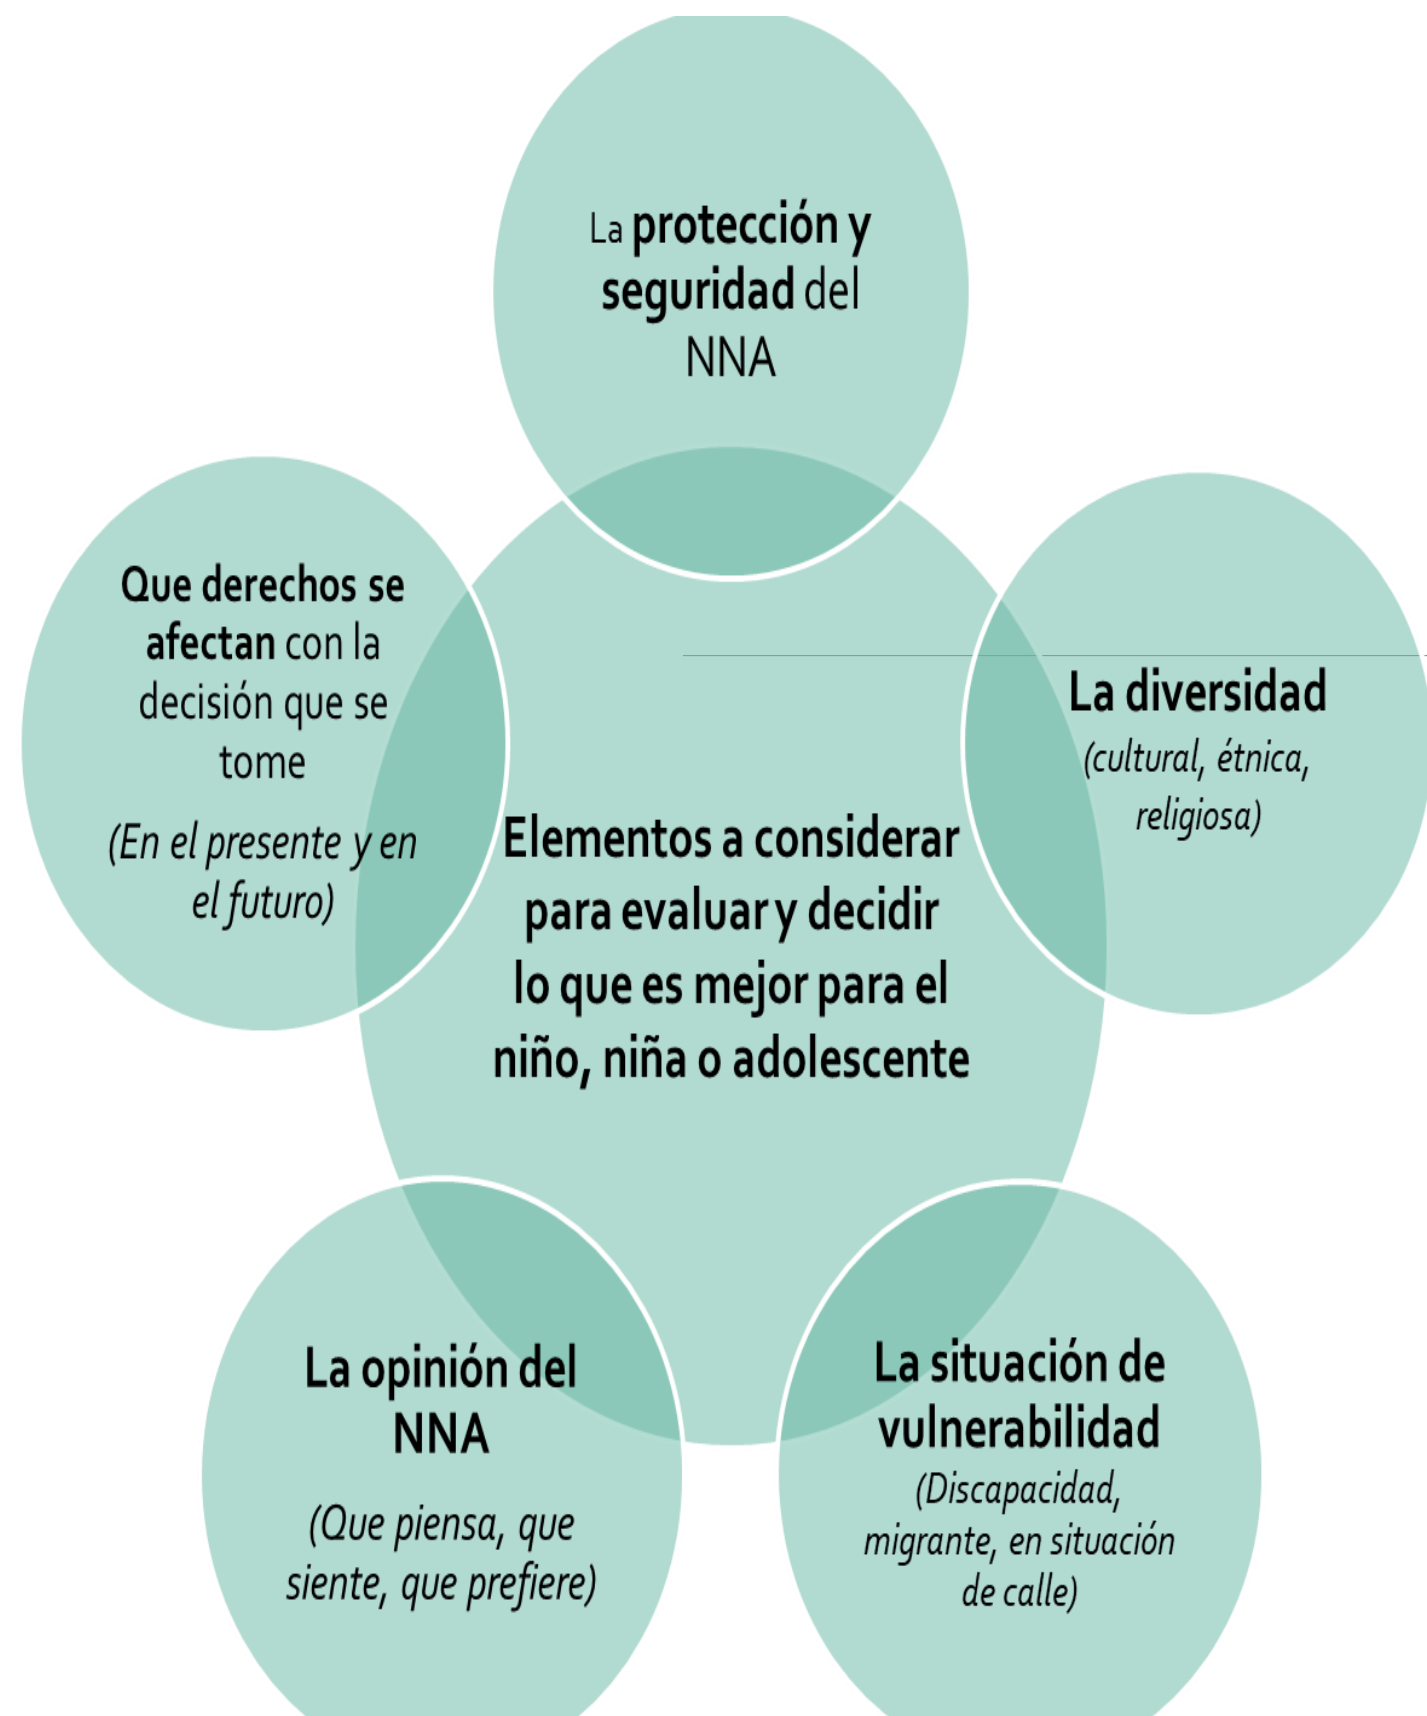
La protección y seguridad del NNA

Que derechos se afectan con la decisión que se tome

(En el presente y en el futuro)

La diversidad

(cultural, étnica, religiosa)

Elementos a considerar para evaluar y decidir lo que es mejor para el niño, niña o adolescente

La opinión del NNA

(Que piensa, que siente, que prefiere)

La situación de vulnerabilidad

(Discapacidad, migrante, en situación de calle)